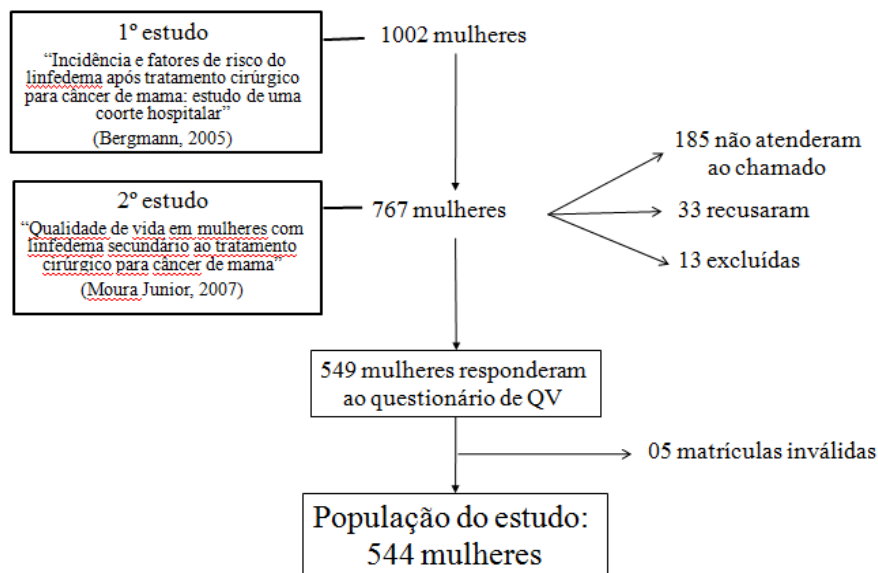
1º estudo
"Incidência e fatores de risco do linfedema após tratamento cirúrgico para câncer de mama: estudo de uma coorte hospitalar"
(Bergmann, 2005)

1002 mulheres

2º estudo
"Qualidade de vida em mulheres com linfedema secundário ao tratamento cirúrgico para câncer de mama"
(Moura Junior, 2007)

767 mulheres

185 não atenderam ao chamado

33 recusaram

13 excluídas

549 mulheres responderam ao questionário de QV

05 matrículas inválidas

População do estudo: 544 mulheres